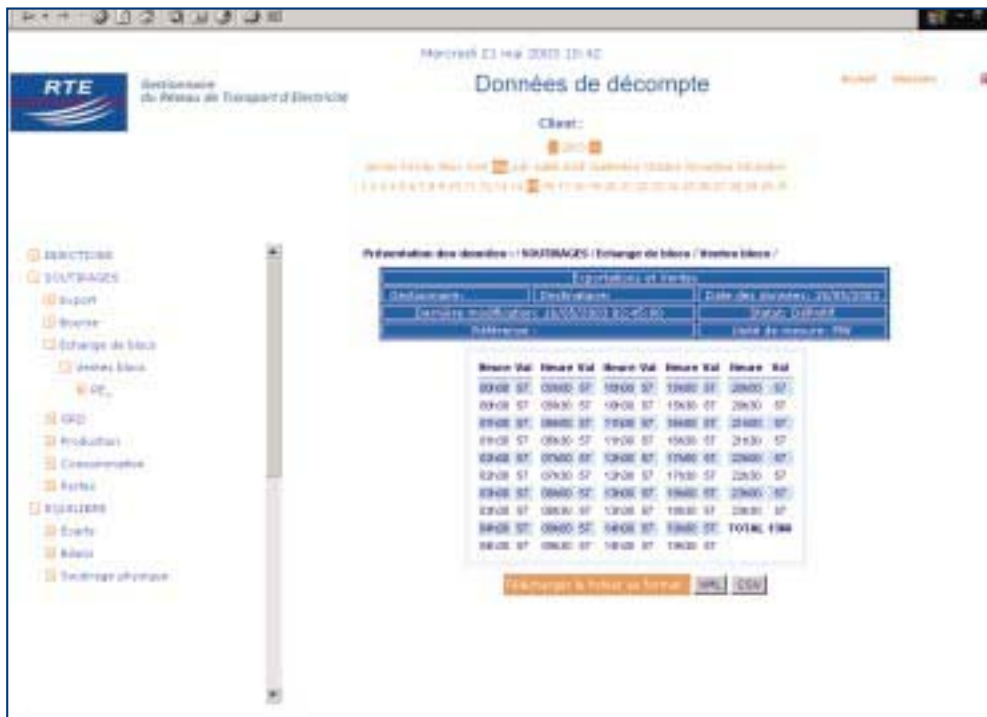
Mercredi 21 mai 2003 10:42

RTE

Gestionnaire du Réseau de Transport d'Electricité

Données de décompte

Accueil Messages

Client :

2003

Janvier Février Mars Avril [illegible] Juin Juillet Août Septembre Octobre Novembre Décembre

1 2 3 4 5 6 7 8 9 10 11 12 13 14 15 16 17 18 19 20 21 22 23 24 25 26 27 28 29 30 31

RESPONSABLES
SOUTIRAGES
Export
Bourse
Echange de blocs
Ventes blocs
PE
RPD
Production
Consommation
Pertes
EQUILIBRE
Ecarts
Bilans
Soutirage physique

Présentation des données : / SOUTIRAGES / Echange de blocs / Ventes blocs /

| Exportations et Ventes | | |
|---|---|---|
| Destinataire : | Destination : | Date des données : 15/05/2003 |
| Dernière modification : 16/05/2003 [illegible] | | Statut : Définitif |
| Référence : | | Unité de mesure : MW |

| Heure | Val | Heure | Val | Heure | Val | Heure | Val | Heure | Val |
|---|---|---|---|---|---|---|---|---|---|
| 00h00 | 57 | 05h00 | 57 | 10h00 | 57 | 15h00 | 57 | 20h00 | 57 |
| 00h30 | 57 | 05h30 | 57 | 10h30 | 57 | 15h30 | 57 | 20h30 | 57 |
| 01h00 | 57 | 06h00 | 57 | 11h00 | 57 | 16h00 | 57 | 21h00 | 57 |
| 01h30 | 57 | 06h30 | 57 | 11h30 | 57 | 16h30 | 57 | 21h30 | 57 |
| 02h00 | 57 | 07h00 | 57 | 12h00 | 57 | 17h00 | 57 | 22h00 | 57 |
| 02h30 | 57 | 07h30 | 57 | 12h30 | 57 | 17h30 | 57 | 22h30 | 57 |
| 03h00 | 57 | 08h00 | 57 | 13h00 | 57 | 18h00 | 57 | 23h00 | 57 |
| 03h30 | 57 | 08h30 | 57 | 13h30 | 57 | 18h30 | 57 | 23h30 | 57 |
| 04h00 | 57 | 09h00 | 57 | 14h00 | 57 | 19h00 | 57 | TOTAL | 1368 |
| 04h30 | 57 | 09h30 | 57 | 14h30 | 57 | 19h30 | 57 | | |

Télécharger le fichier au format : XML CSV